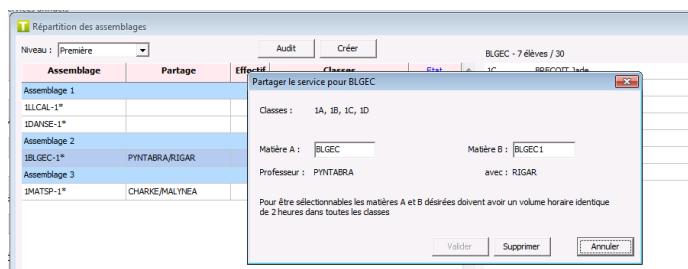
Répartition des assemblages

Niveau : Première

Audit

Créer

BLGEC - 7 élèves / 30

| Assemblage | Partage | Effectif | Classes | Etat |
|---|---|---|---|---|
| Assemblage 1 | | | | |
| 1LLCAL-1* | | | | |
| 1DANSE-1* | | | | |
| Assemblage 2 | | | | |
| 1BLGEC-1* | PYNTABRA/RIGAR | | | |
| Assemblage 3 | | | | |
| 1MATSP-1* | CHARKE/MALYNEA | | | |

1C BRECOIT Jade

Partager le service pour BLGEC

Classes : 1A, 1B, 1C, 1D

Matière A : BLGEC

Matière B : BLGEC1

Professeur : PYNTABRA

avec : RIGAR

Pour être sélectionnables les matières A et B désirées doivent avoir un volume horaire identique de 2 heures dans toutes les classes

Valider

Supprimer

Annuler